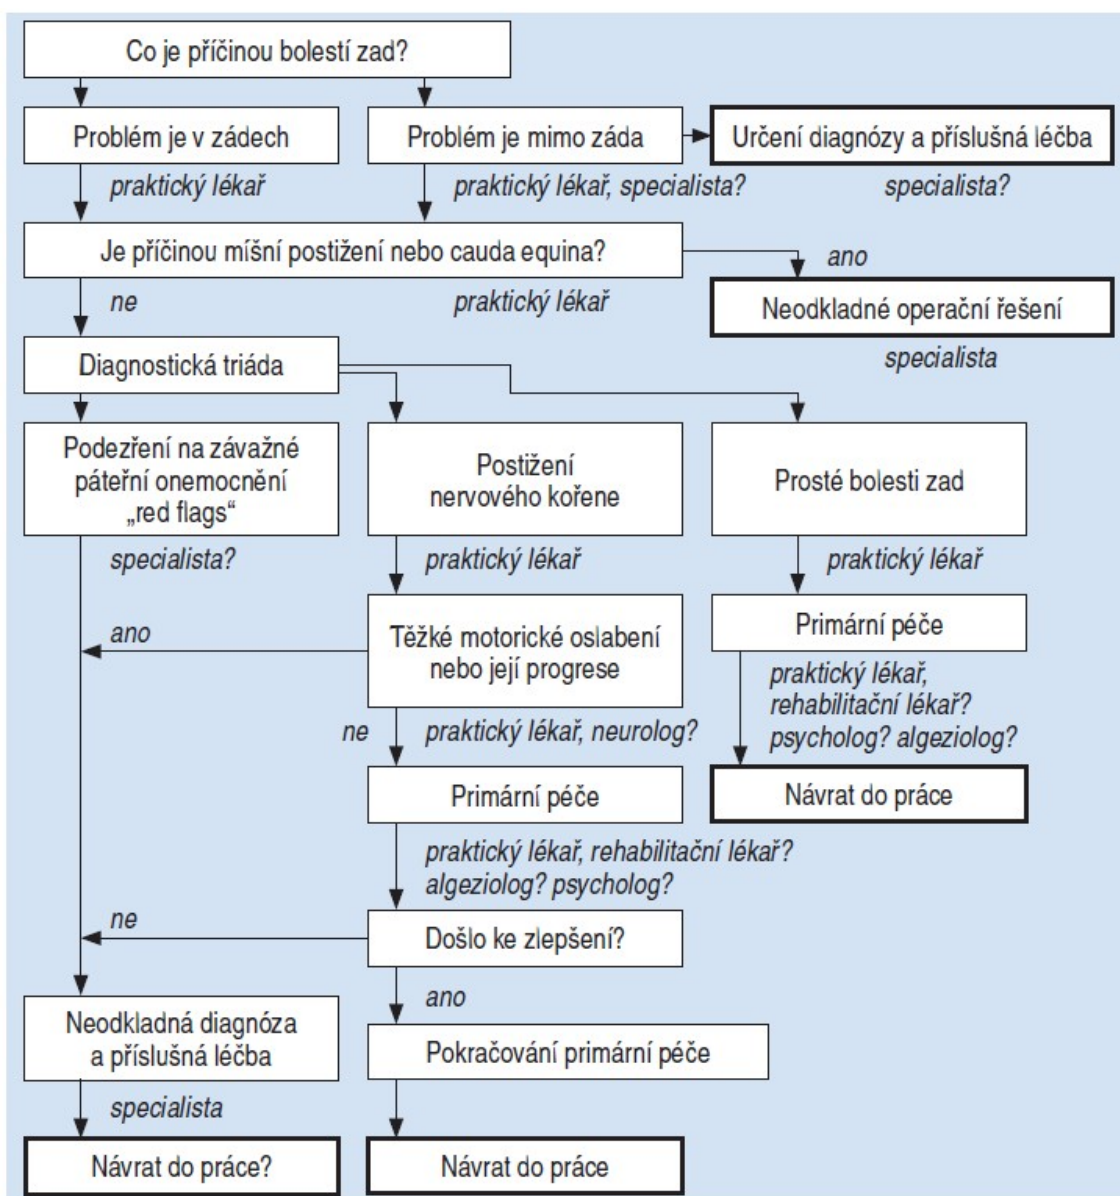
Co je příčinou bolestí zad?

Problém je v zádech

Problém je mimo záda

Určení diagnózy a příslušná léčba

praktický lékař

praktický lékař, specialista?

specialista?

Je příčinou míšní postižení nebo cauda equina?

ano

ne

praktický lékař

Neodkladné operační řešení

specialista

Diagnostická triáda

Podezření na závažné páteřní onemocnění „red flags“

Postižení nervového kořene

Prosté bolesti zad

specialista?

praktický lékař

praktický lékař

ano

Těžké motorické oslabení nebo její progrese

Primární péče

praktický lékař, rehabilitační lékař? psycholog? algeziolog?

ne

praktický lékař, neurolog?

Primární péče

Návrat do práce

praktický lékař, rehabilitační lékař? algeziolog? psycholog?

ne

Došlo ke zlepšení?

ano

Neodkladná diagnóza a příslušná léčba

Pokračování primární péče

specialista

Návrat do práce?

Návrat do práce